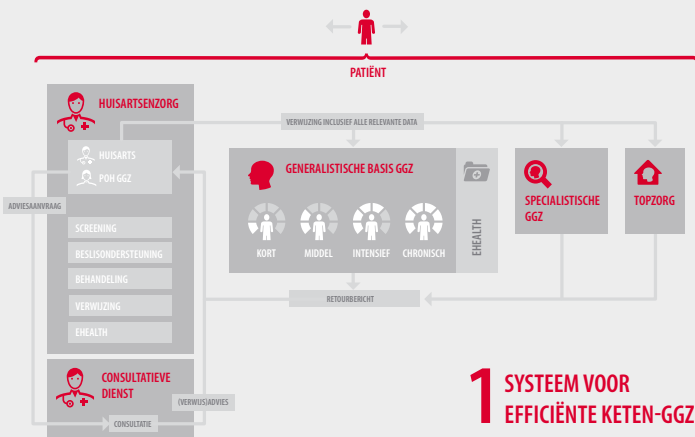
PATIËNT

HUISARTSENZORG

HUISARTS
POH GGZ

ADVIESAANVRAAG

SCREENING
BESLISONDERSTEUNING
BEHANDELING
VERWIJZING
EHEALTH

VERWIJZING INCLUSIEF ALLE RELEVANTE DATA

GENERALISTISCHE BASIS GGZ

KORT
MIDDEL
INTENSIEF
CHRONISCH

EHEALTH

SPECIALISTISCHE GGZ

TOPZORG

RETOURBERICHT

CONSULTATIEVE DIENST

(VERWIJS)ADVIES

CONSULTATIE

1 SYSTEEM VOOR EFFICIËNTE KETEN-GGZ